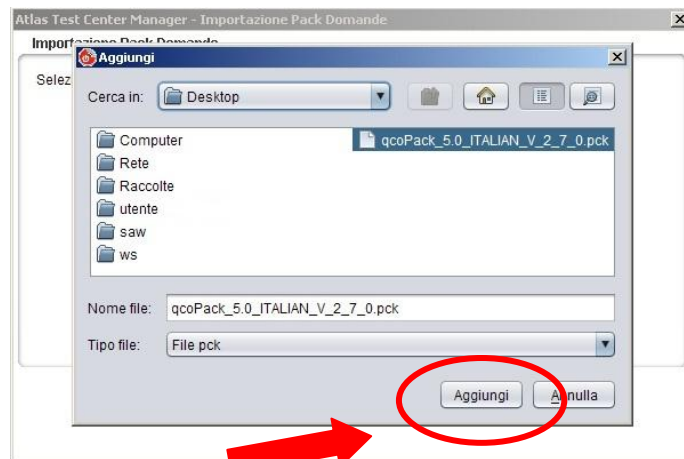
Atlas Test Center Manager - Importazione Pack Domande

Importazione Pack Domande

Selez

Aggiungi

Cerca in: Desktop

Computer
Rete
Raccolte
utente
saw
ws

qcoPack_5.0_ITALIAN_V_2_7_0.pck

Nome file: qcoPack_5.0_ITALIAN_V_2_7_0.pck

Tipo file: File pck

Aggiungi
Annulla